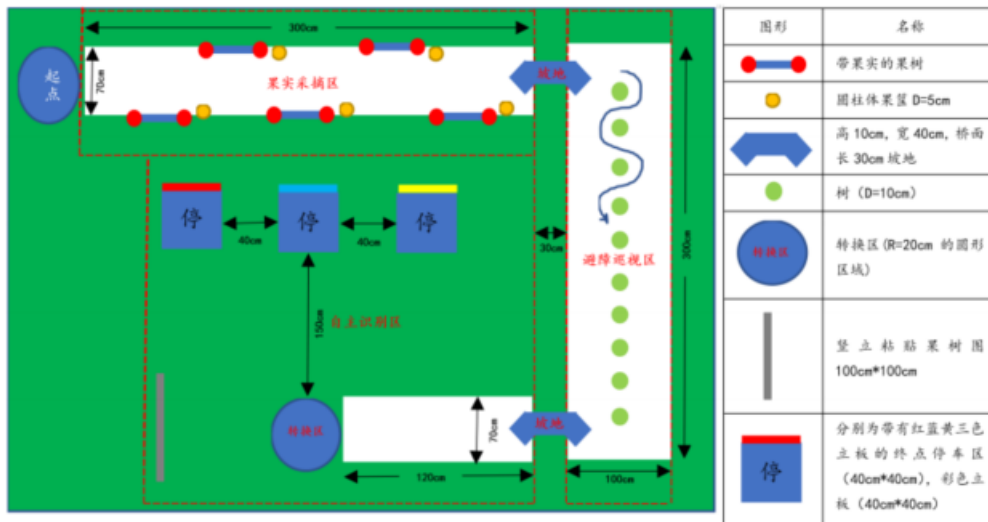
300cm

起点

70cm

果实采摘区

坡地

停

40cm

停

40cm

停

30cm

避障巡视区

300cm

150cm

自主识别区

转换区

70cm

坡地

120cm

100cm

| 图形 | 名称 |
|---|---|
| | 带果实的果树 |
| | 圆柱体果筐 D=5cm |
| | 高 10cm，宽 40cm，桥面长 30cm 坡地 |
| | 树（D=10cm） |
| 转换区 | 转换区（R=20cm 的圆形区域） |
| | 竖立粘贴果树图 100cm*100cm |
| 停 | 分别为带有红蓝黄三色立板的终点停车区（40cm*40cm），彩色立板（40cm*40cm） |